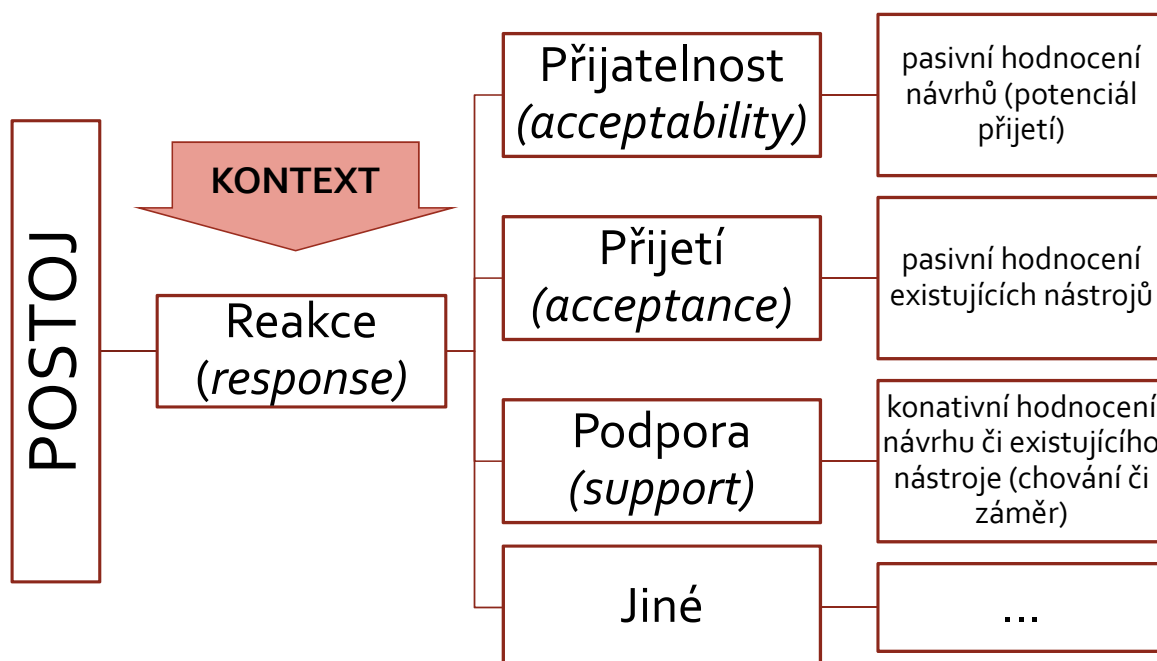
POSTOJ

KONTEXT

Reakce (*response*)

Přijatelnost (*acceptability*)

pasivní hodnocení návrhů (potenciál přijetí)

Přijetí (*acceptance*)

pasivní hodnocení existujících nástrojů

Podpora (*support*)

konativní hodnocení návrhu či existujícího nástroje (chování či záměr)

Jiné

...